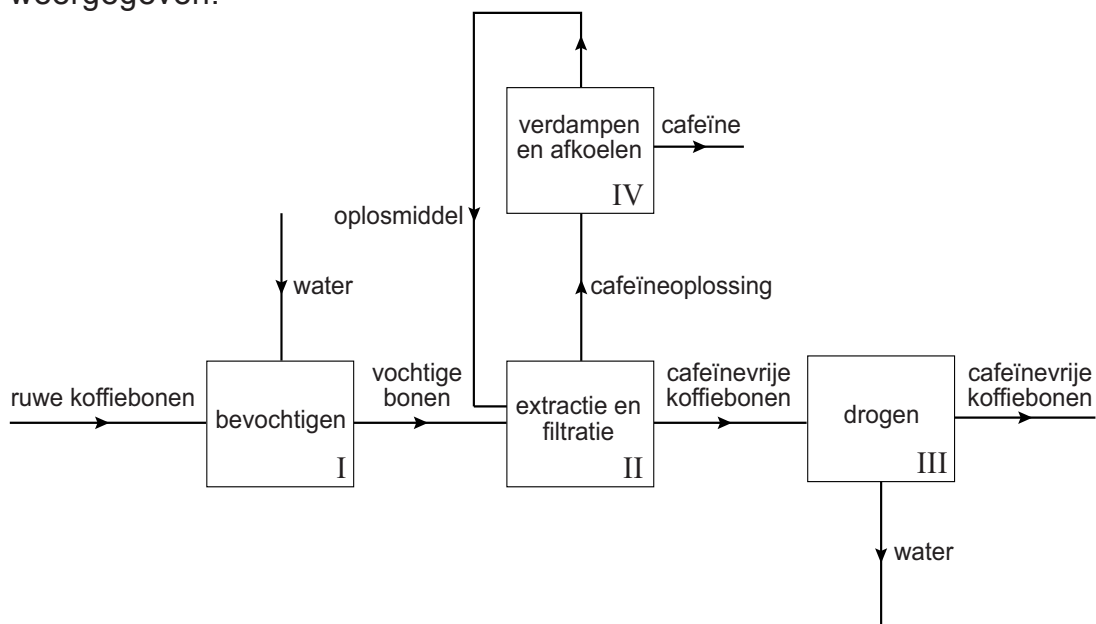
weergegeven.

verdampen en afkoelen
IV
cafeïne
oplosmiddel
water
cafeïneoplossing
ruwe koffiebonen
bevochtigen
I
vochtige bonen
extractie en filtratie
II
cafeïnevrije koffiebonen
drogen
III
cafeïnevrije koffiebonen
water